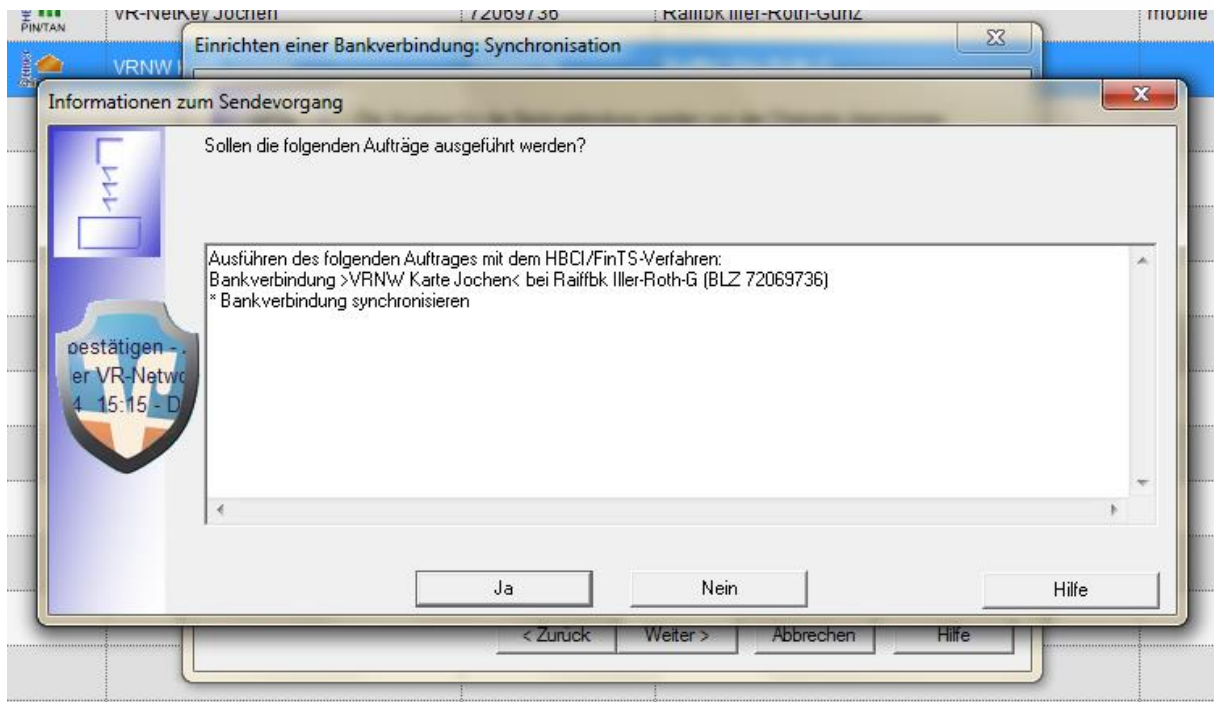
PIN/TAN VR-NetKey Jochen 72069736 Raiffbk Iller-Roth-Günz mobile

VRNW

Einrichten einer Bankverbindung: Synchronisation

Informationen zum Sendevorgang

Sollen die folgenden Aufträge ausgeführt werden?

Ausführen des folgenden Auftrages mit dem HBCI/FinTS-Verfahren:
Bankverbindung >VRNW Karte Jochen< bei Raiffbk Iller-Roth-G (BLZ 72069736)
* Bankverbindung synchronisieren

bestätigen -
er VR-Netwo
4 15:15 - D

Ja

Nein

Hilfe

< Zurück

Weiter >

Abbrechen

Hilfe